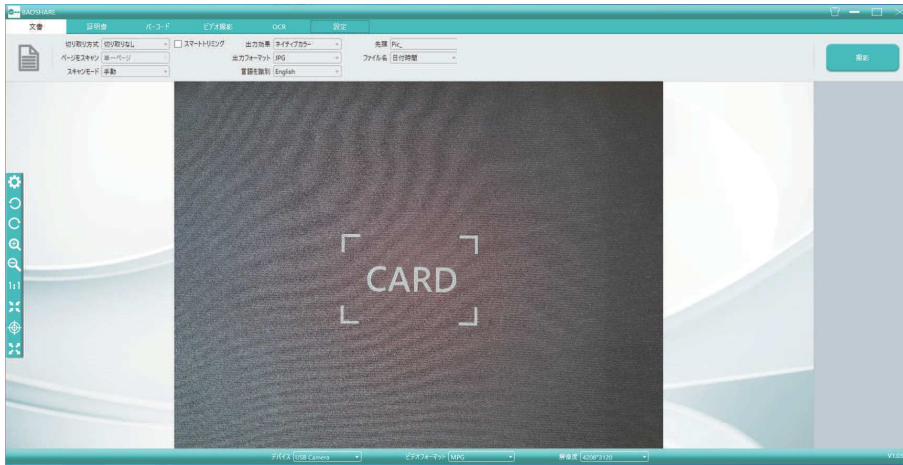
RAOSHARE

文書 証明書 バーコード ビデオ撮影 OCR 設定

切り取り方式 切り取りなし
ページをスキャン 単一ページ
スキャンモード 手動
スマートトリミング
出力効果 ネイティブカラー
出力フォーマット JPG
言語を識別 English
先頭 Pic_
ファイル名 日付時間

撮影

1:1

CARD

デバイス USB Camera
ビデオフォーマット MPG
解像度 4208*3120

V1.0